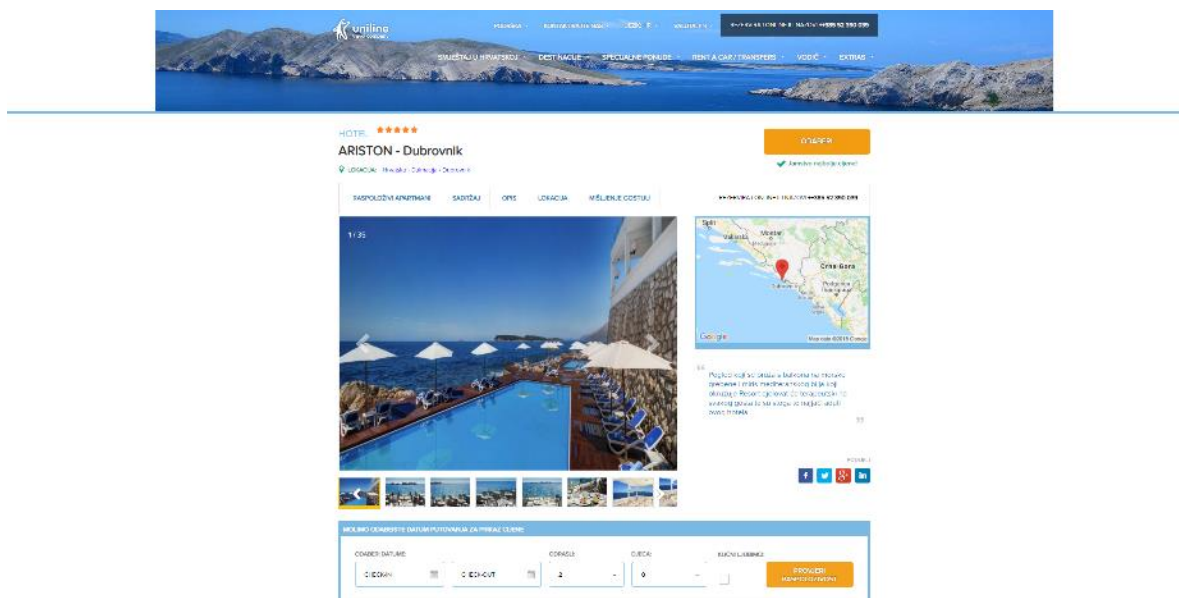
uniline

PODRŠKA · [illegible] · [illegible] · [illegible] · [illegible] +385 52 390 099

SMJEŠTAJ U HRVATSKOJ · DESTINACIJE · SPECIJALNE PONUDE · RENT A CAR / TRANSFERS · VODIČ · EXTRAS

HOTEL ★★★★★

ARISTON - Dubrovnik

LOKACIJA: Hrvatska · Dubrovnik · Dubrovnik

ODABERI

Jamstvo najbolje cijene!

RASPOLOŽIVI APARTMANI · SADRŽAJ · OPIS · LOKACIJA · MIŠLJENJE GOSTIJU

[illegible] +385 52 390 099

1 / 35

Split · Makarska · Mostar · Crna Gora · Podgorica · Dubrovnik

Google · Map data ©2019 Google

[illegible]

PODIJELI

MOLIMO ODABERITE DATUM PUTOVANJA ZA PRIKAZ CIJENE

ODABERI DATUME · ODRASLI · DJECA · KUĆNI LJUBIMCI

CHECK-IN · CHECK-OUT · 2 · 0

PROVJERI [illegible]